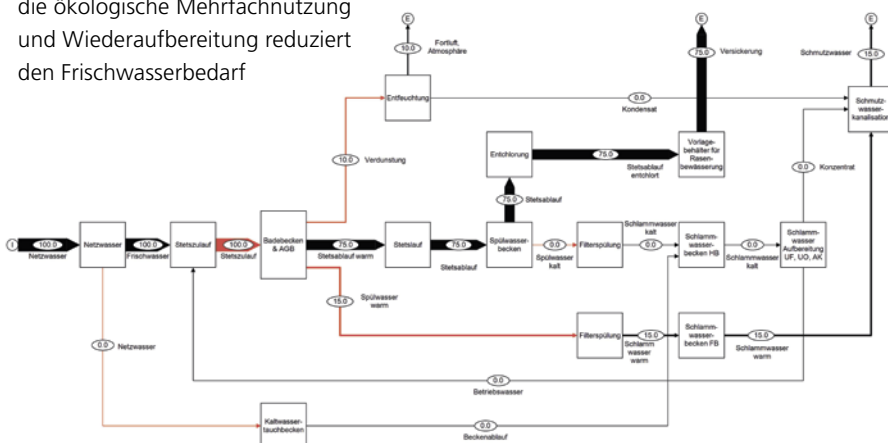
die ökologische Mehrfachnutzung und Wiederaufbereitung reduziert den Frischwasserbedarf

E
10.0 Fortluft, Atmosphäre
E
75.0 Versickerung
E
Schmutzwasser 15.0

Entfeuchtung
0.0 Kondensat
Schmutzwasserkanalisation

10.0 Verdunstung
Entchlorung
75.0 Stetsablauf entchlort
Vorlagebehälter für Rasenbewässerung
0.0 Konzentrat
75.0 Stetsablauf

I 100.0 Netzwasser
Netzwasser
100.0 Frischwasser
Stetszulauf
100.0 Stetszulauf
Badebecken & AGB
75.0 Stetsablauf warm
Stetslauf
75.0 Stetsablauf
Spülwasserbecken
0.0 Spülwasser kalt
Filterspülung
Schlammwasser kalt 0.0
Schlammwasserbecken HB
0.0 Schlammwasser kalt
Schlammwasser Aufbereitung UF, UO, AK

15.0 Spülwasser warm
0.0 Netzwasser
Filterspülung
15.0 Schlammwasser warm
Schlammwasserbecken FB
15.0 Schlammwasser warm
0.0 Betriebswasser
Kaltwassertauchbecken
0.0 Beckenablauf